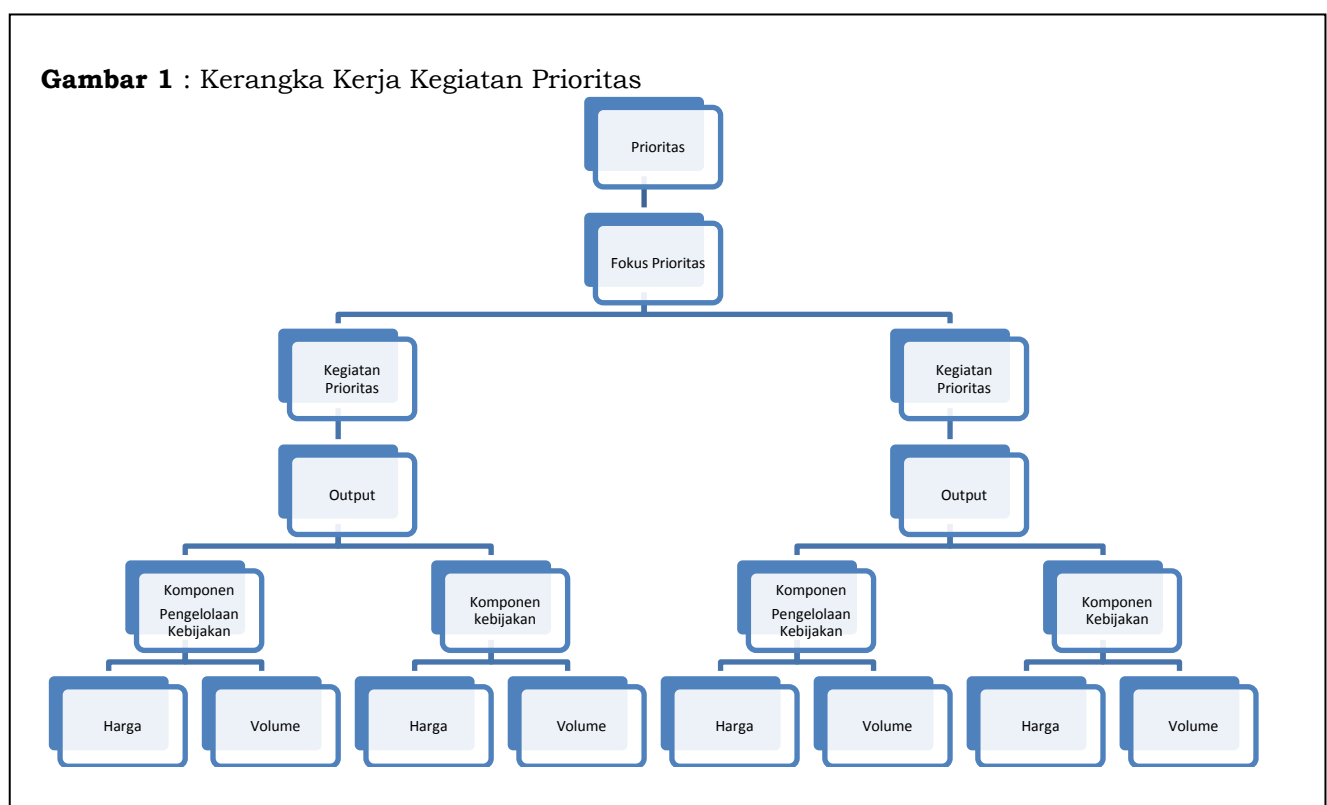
**Gambar 1** : Kerangka Kerja Kegiatan Prioritas

Prioritas

Fokus Prioritas

Kegiatan Prioritas

Output

Komponen Pengelolaan Kebijakan

Harga

Volume

Komponen kebijakan

Harga

Volume

Kegiatan Prioritas

Output

Komponen Pengelolaan Kebijakan

Harga

Volume

Komponen Kebijakan

Harga

Volume